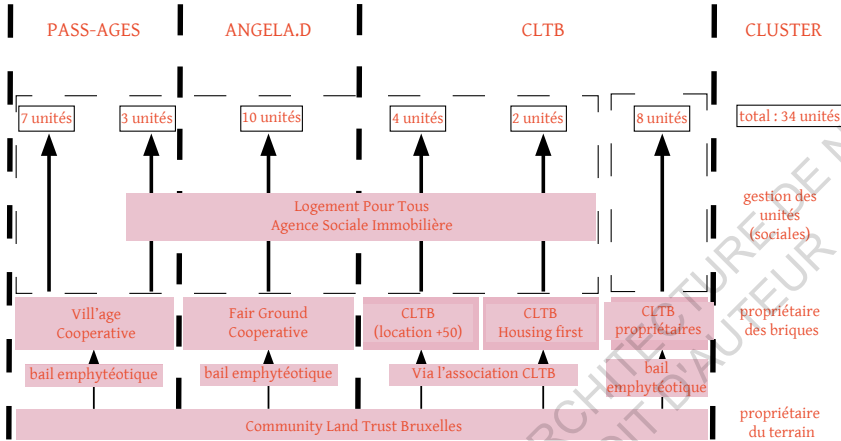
PASS-AGES

ANGELA.D

CLTB

CLUSTER

7 unités

3 unités

10 unités

4 unités

2 unités

8 unités

total : 34 unités

Logement Pour Tous
Agence Sociale Immobilière

gestion des unités (sociales)

Vill'age Cooperative

Fair Ground Cooperative

CLTB (location +50)

CLTB Housing first

CLTB propriétaires

propriétaire des briques

bail emphytéotique

bail emphytéotique

Via l'association CLTB

bail emphytéotique

Community Land Trust Bruxelles

propriétaire du terrain

ARCHITECTURE DE M
DROIT D'AUTEUR